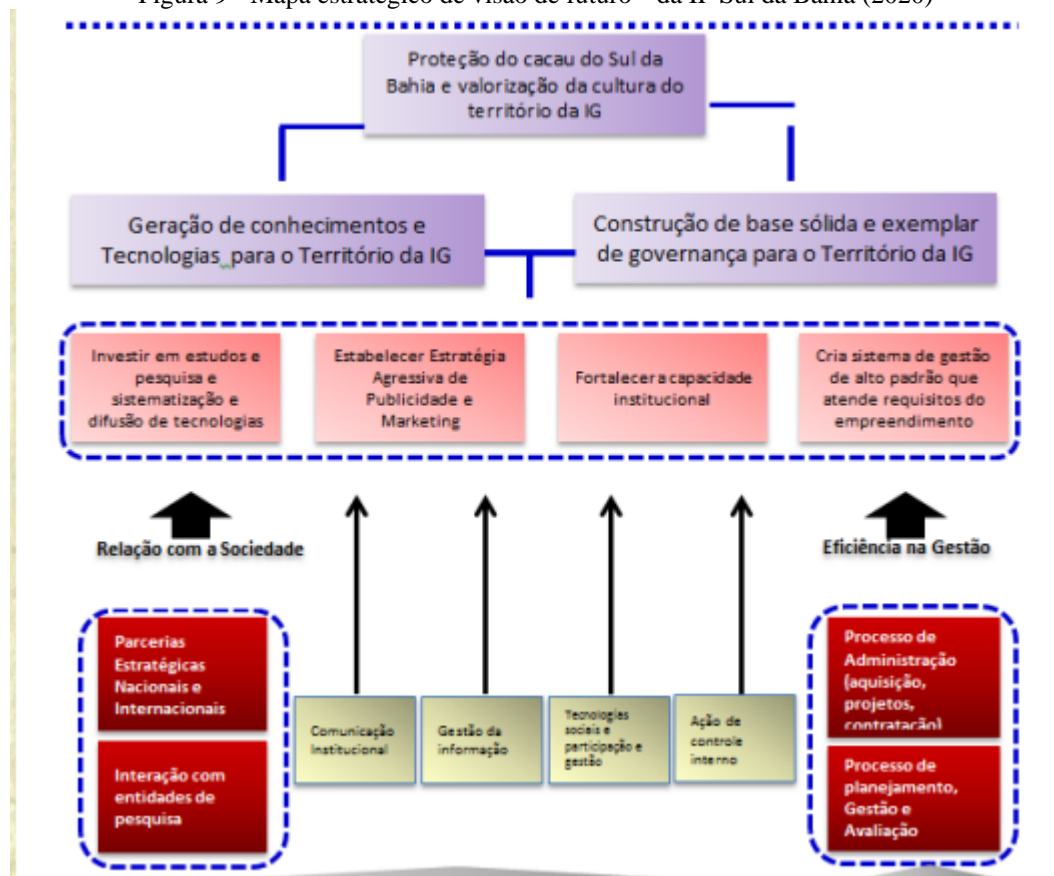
Figura 9 – Mapa estratégico de visão de futuro – da IP Sul da Bahia (2020)

Proteção do cacau do Sul da Bahia e valorização da cultura do território da IG

Geração de conhecimentos e Tecnologias para o Território da IG

Construção de base sólida e exemplar de governança para o Território da IG

Investir em estudos e pesquisa e sistematização e difusão de tecnologias

Estabelecer Estratégia Agressiva de Publicidade e Marketing

Fortalecer a capacidade institucional

Cria sistema de gestão de alto padrão que atende requisitos do empreendimento

Relação com a Sociedade

Eficiência na Gestão

Parcerias Estratégicas Nacionais e Internacionais

Interação com entidades de pesquisa

Comunicação Institucional

Gestão da informação

Tecnologias sociais e participação e gestão

Ação de controle interno

Processo de Administração (aquisição, projetos, contratação)

Processo de planejamento, Gestão e Avaliação